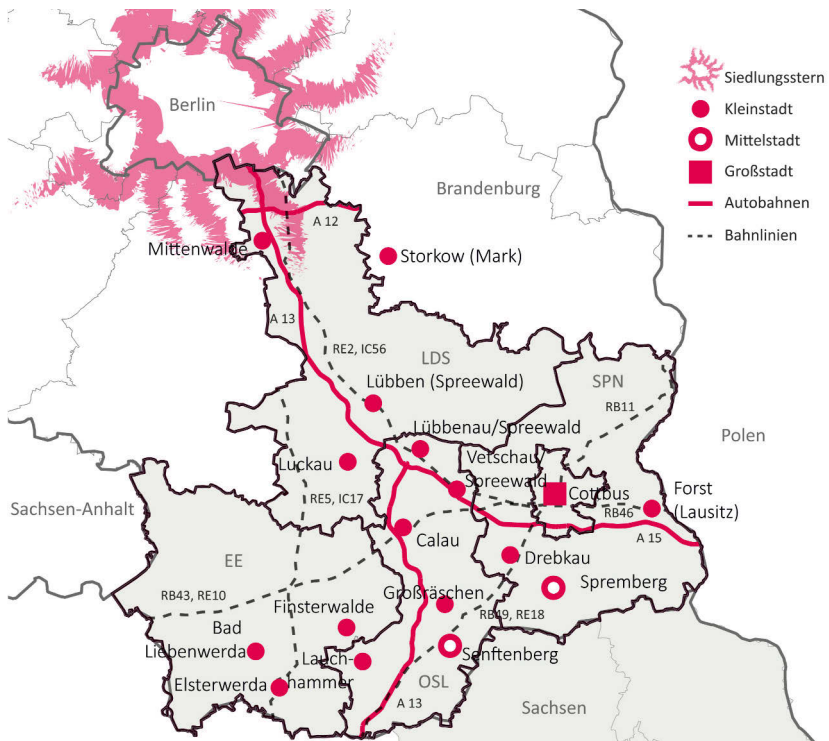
Siedlungsstern
Kleinstadt
Mittelstadt
Großstadt
Autobahnen
Bahnlinien

Berlin
Brandenburg
A 12
Mittenwalde
Storkow (Mark)
A 13
RE2, IC56
LDS
Lübben (Spreewald)
SPN
RB11
Lübbenau/Spreewald
Polen
Luckau
Vetschau Spreewald
Cottbus
Forst (Lausitz)
Sachsen-Anhalt
RE5, IC17
RB46
Calau
A 15
EE
Drebkau
Spremberg
RB43, RE10
Großräschen
Finsterwalde
RB49, RE18
Bad Liebenwerda
Senftenberg
Lauchhammer
Elsterwerda
OSL
A 13
Sachsen